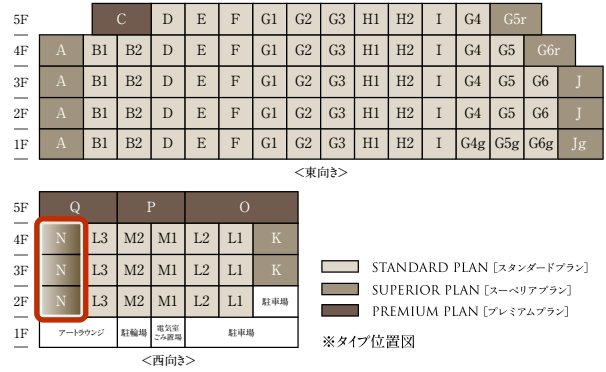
| 5F | | | C | D | E | F | G1 | G2 | G3 | H1 | H2 | I | G4 | G5r | |
|---|---|---|---|---|---|---|---|---|---|---|---|---|---|---|---|
| 4F | A | B1 | B2 | D | E | F | G1 | G2 | G3 | H1 | H2 | I | G4 | G5 | G6r |
| 3F | A | B1 | B2 | D | E | F | G1 | G2 | G3 | H1 | H2 | I | G4 | G5 | G6 | J |
| 2F | A | B1 | B2 | D | E | F | G1 | G2 | G3 | H1 | H2 | I | G4 | G5 | G6 | J |
| 1F | A | B1 | B2 | D | E | F | G1 | G2 | G3 | H1 | H2 | I | G4g | G5g | G6g | Jg |

＜東向き＞

| 5F | Q | | P | | O | | |
|---|---|---|---|---|---|---|---|
| 4F | N | L3 | M2 | M1 | L2 | L1 | K |
| 3F | N | L3 | M2 | M1 | L2 | L1 | K |
| 2F | N | L3 | M2 | M1 | L2 | L1 | 駐車場 |
| 1F | アートラウンジ | | 駐輪場 | 電気室 ごみ置場 | 駐車場 | | |

＜西向き＞

STANDARD PLAN［スタンダードプラン］
SUPERIOR PLAN［スーペリアプラン］
PREMIUM PLAN［プレミアムプラン］

※タイプ位置図